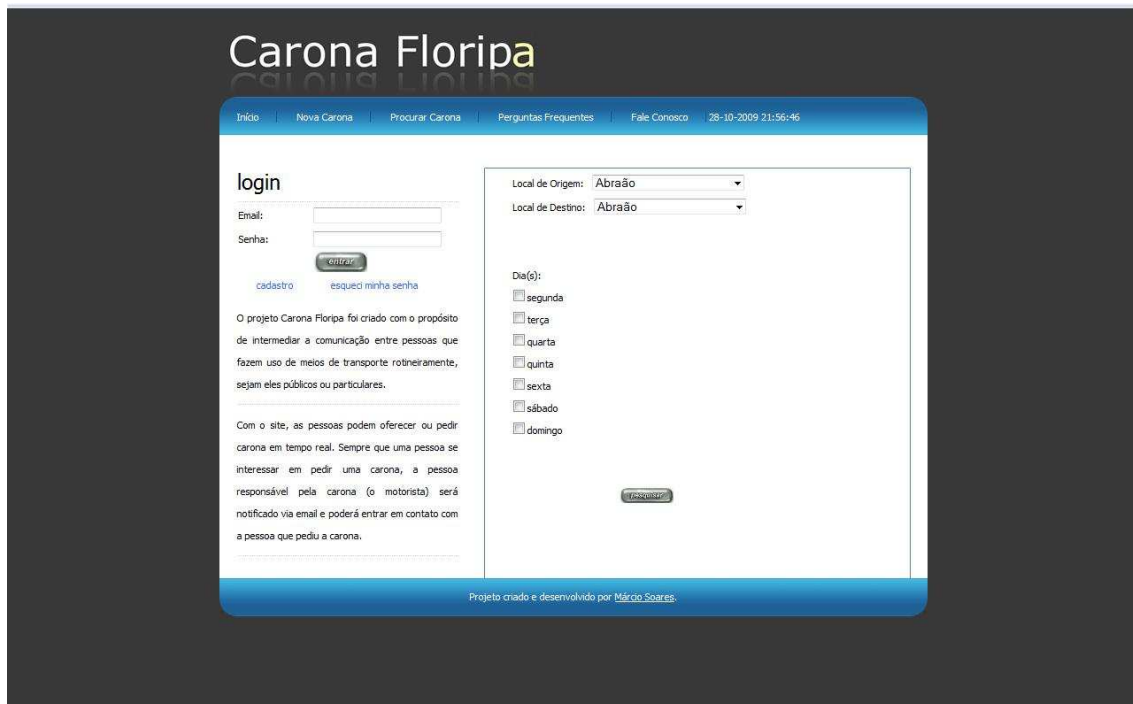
Carona Floripa

Início | Nova Carona | Procurar Carona | Perguntas Frequentes | Fale Conosco | 28-10-2009 21:56:46

login

Email:

Senha:

entrar

cadastro esqueci minha senha

O projeto Carona Floripa foi criado com o propósito de intermediar a comunicação entre pessoas que fazem uso de meios de transporte rotineiramente, sejam eles públicos ou particulares.

Com o site, as pessoas podem oferecer ou pedir carona em tempo real. Sempre que uma pessoa se interessar em pedir uma carona, a pessoa responsável pela carona (o motorista) será notificado via email e poderá entrar em contato com a pessoa que pediu a carona.

Local de Origem: Abraão

Local de Destino: Abraão

Dia(s):

segunda

terça

quarta

quinta

sexta

sábado

domingo

Pesquisar

Projeto criado e desenvolvido por Márcio Soares.